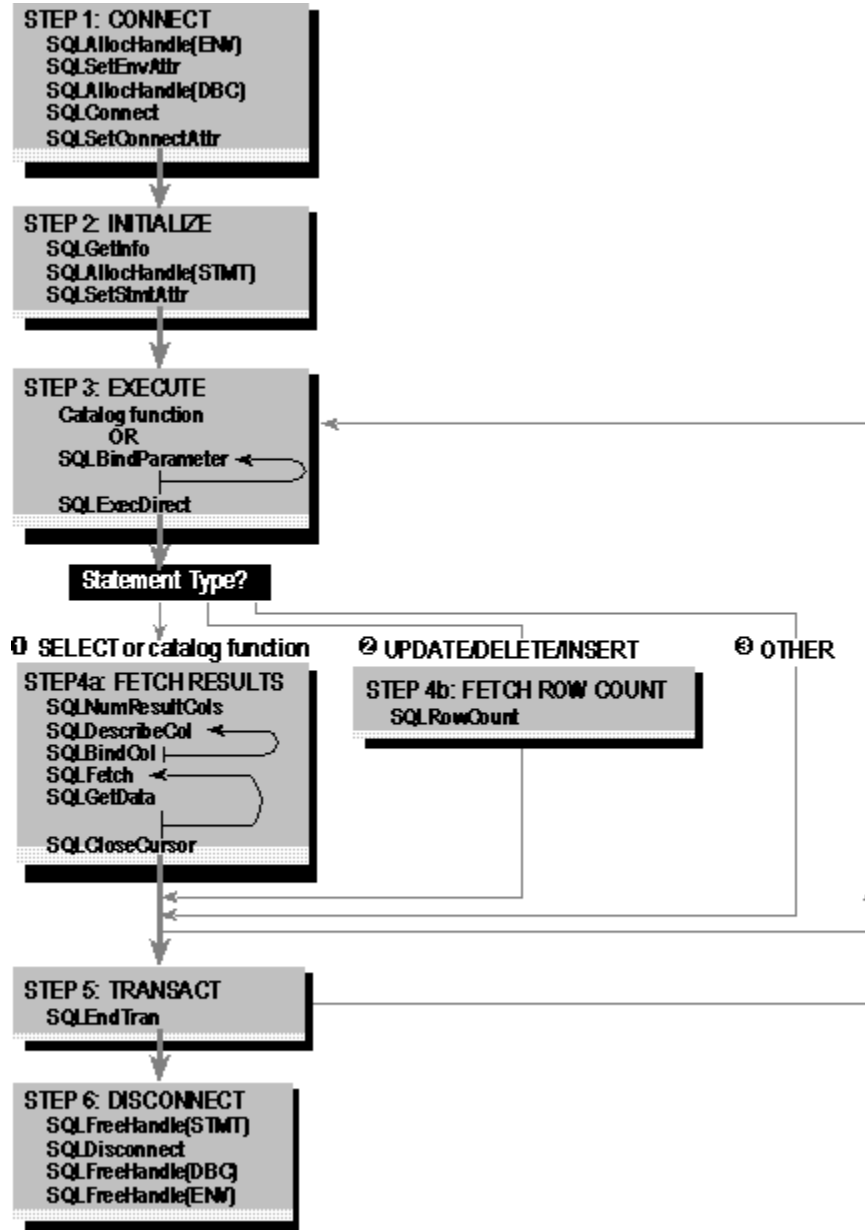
STEP 1: CONNECT
SQLAllocHandle(ENV)
SQLSetEnvAttr
SQLAllocHandle(DBC)
SQLConnect
SQLSetConnectAttr

STEP 2: INITIALIZE
SQLGetInfo
SQLAllocHandle(STMT)
SQLSetStmtAttr

STEP 3: EXECUTE
Catalog function
OR
SQLBindParameter
SQLExecDirect

Statement Type?

❶ SELECT or catalog function

❷ UPDATE/DELETE/INSERT

❸ OTHER

STEP4a: FETCH RESULTS
SQLNumResultCols
SQLDescribeCol
SQLBindCol
SQLFetch
SQLGetData
SQLCloseCursor

STEP 4b: FETCH ROW COUNT
SQLRowCount

STEP 5: TRANSACT
SQLEndTran

STEP 6: DISCONNECT
SQLFreeHandle(STMT)
SQLDisconnect
SQLFreeHandle(DBC)
SQLFreeHandle(ENV)